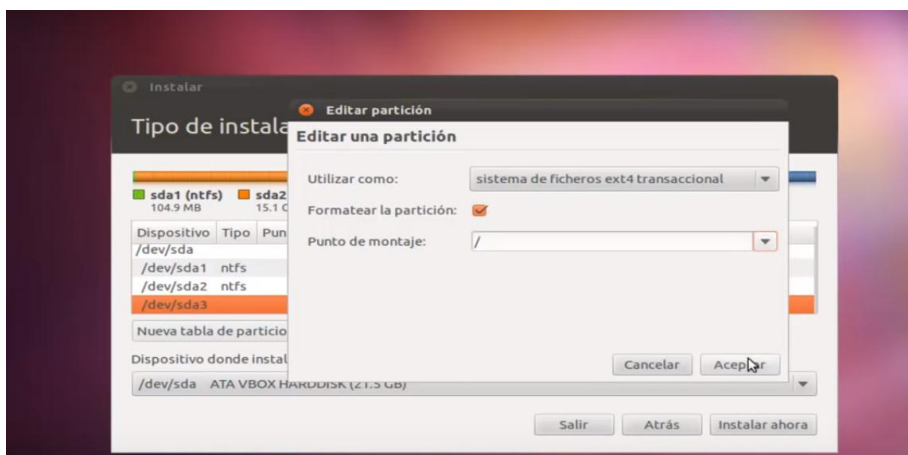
Instalar

Tipo de instala

Editar partición

Editar una partición

sda1 (ntfs) 104.9 MB

sda2 15.1 G

| Dispositivo | Tipo | Pun |
|---|---|---|
| /dev/sda | | |
| /dev/sda1 | ntfs | |
| /dev/sda2 | ntfs | |
| /dev/sda3 | | |

Nueva tabla de particio

Dispositivo donde instal

/dev/sda ATA VBOX HARDDISK (21.5 GB)

Utilizar como: sistema de ficheros ext4 transaccional

Formatear la partición:

Punto de montaje: /

Cancelar

Acep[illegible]ar

Salir

Atrás

Instalar ahora